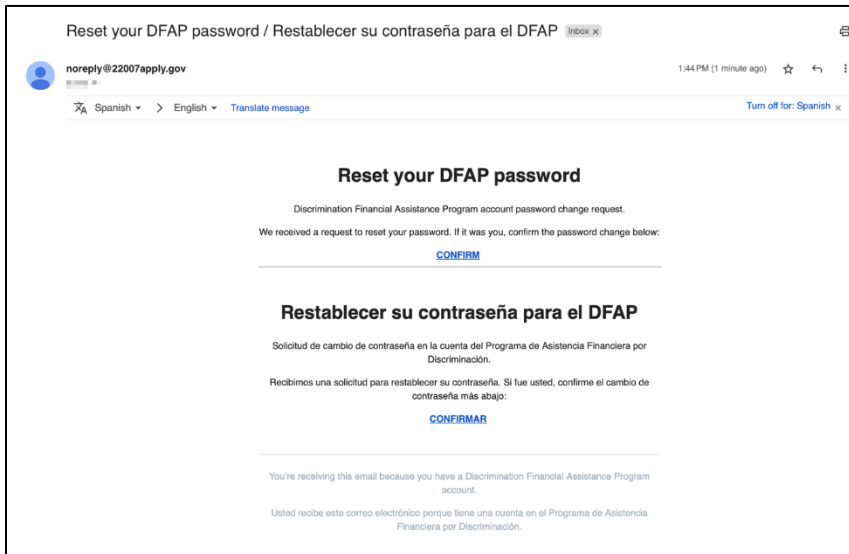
Reset your DFAP password / Restablecer su contraseña para el DFAP Inbox ×

noreply@22007apply.gov

1:44 PM (1 minute ago)

Spanish > English Translate message

Turn off for: Spanish ×

Reset your DFAP password

Discrimination Financial Assistance Program account password change request.

We received a request to reset your password. If it was you, confirm the password change below:

CONFIRM

Restablecer su contraseña para el DFAP

Solicitud de cambio de contraseña en la cuenta del Programa de Asistencia Financiera por Discriminación.

Recibimos una solicitud para restablecer su contraseña. Si fue usted, confirme el cambio de contraseña más abajo:

CONFIRMAR

You're receiving this email because you have a Discrimination Financial Assistance Program account.

Usted recibe este correo electrónico porque tiene una cuenta en el Programa de Asistencia Financiera por Discriminación.